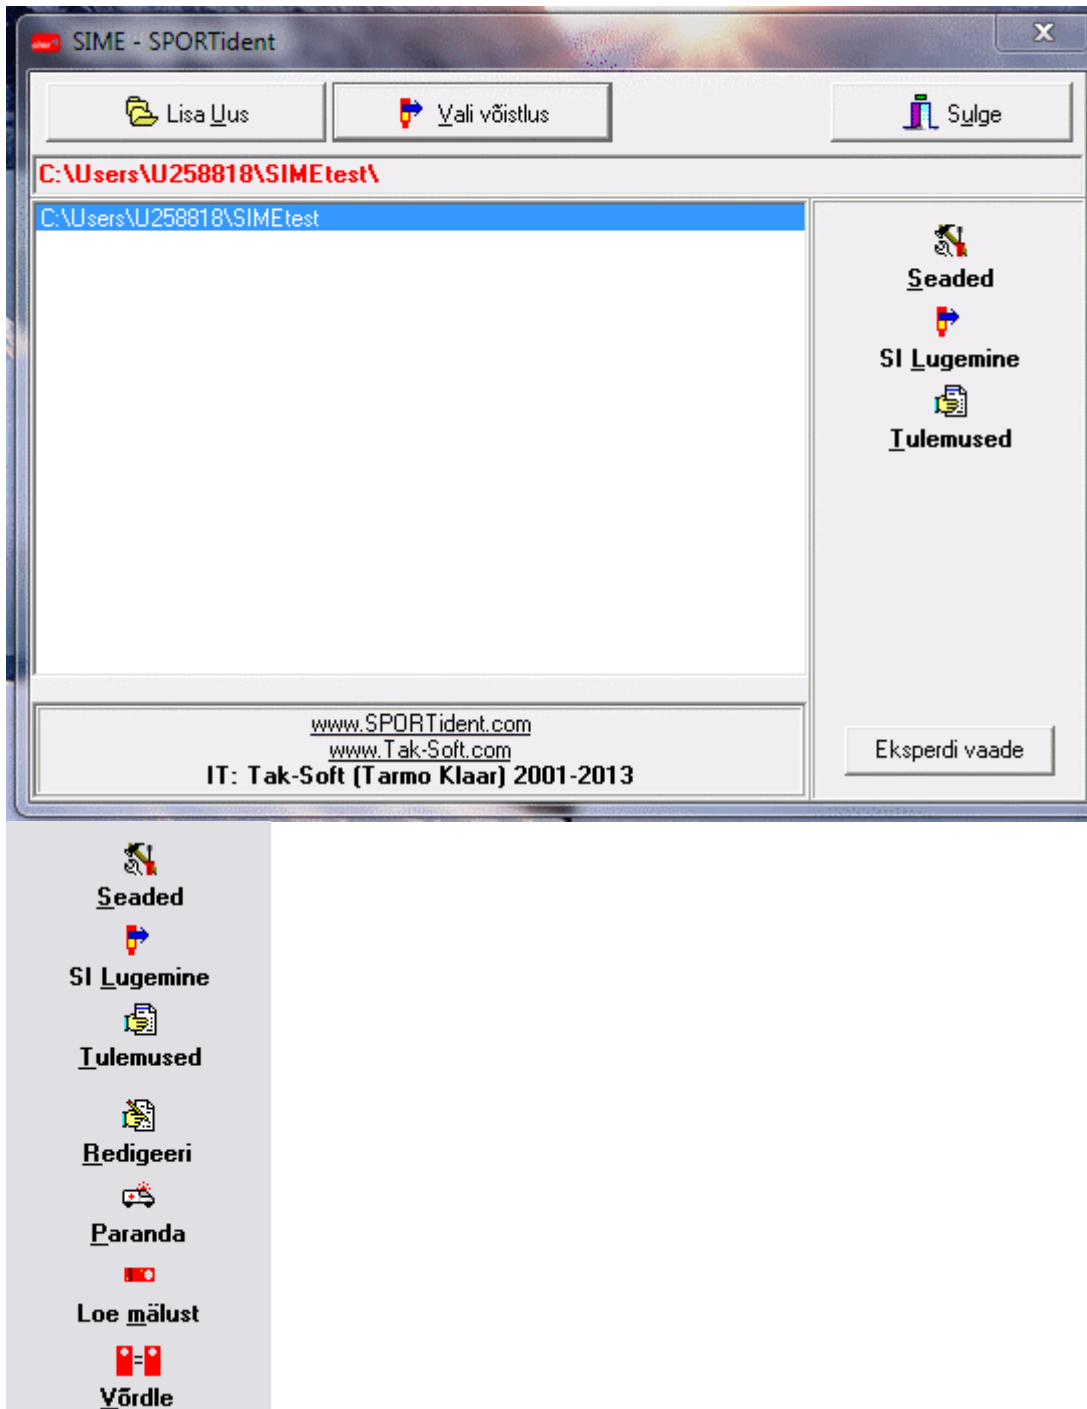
SIME - SPORTident

Lisa Uus

Vali võistlus

Sulge

C:\Users\U258818\SIMEtest\

C:\Users\U258818\SIMEtest

Seaded

SI Lugemine

Tulemused

www.SPORTident.com
www.Tak-Soft.com
IT: Tak-Soft (Tarmo Klaar) 2001-2013

Eksperdi vaade

Seaded

SI Lugemine

Tulemused

Redigeeri

Paranda

Loe mälust

Võrdle